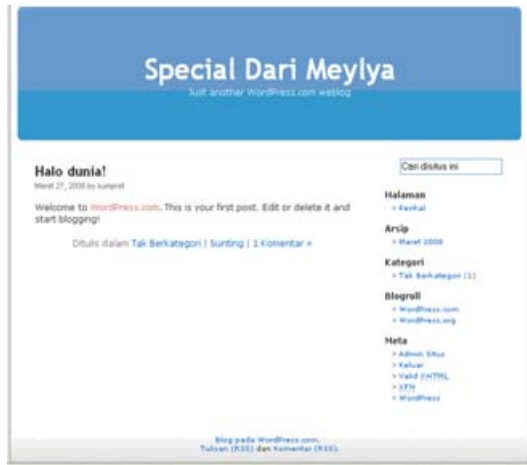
Special Dari Meylya

Just another WordPress.com weblog

Halo dunia!

Maret 27, 2008 by kunpret

Welcome to WordPress.com. This is your first post. Edit or delete it and start blogging!

Ditulis dalam Tak Berkategori | Sunting | 1 Komentar »

Cari disitus ini

Halaman

» Perihal

Arsip

» Maret 2008

Kategori

» Tak Berkategori (1)

Blogroll

» WordPress.com
» WordPress.org

Meta

» Admin Situs
» Keluar
» Valid XHTML
» XFN
» WordPress

Blog pada WordPress.com.
Tulisan (RSS) dan Komentar (RSS).